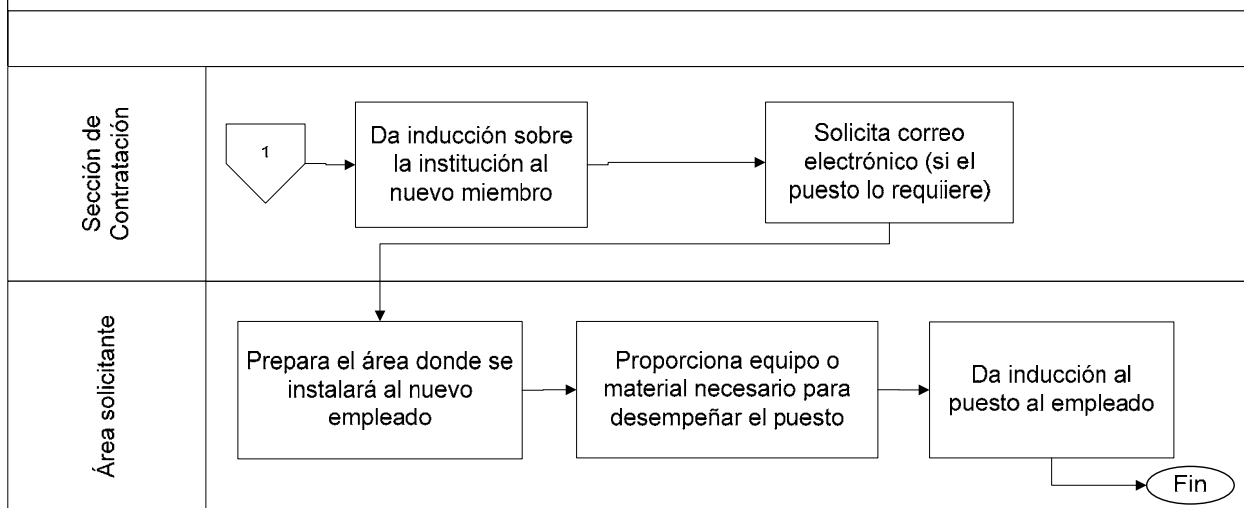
Sección de Contratación

1

Da inducción sobre la institución al nuevo miembro

Solicita correo electrónico (si el puesto lo requiiere)

Área solicitante

Prepara el área donde se instalará al nuevo empleado

Proporciona equipo o material necesario para desempeñar el puesto

Da inducción al puesto al empleado

Fin